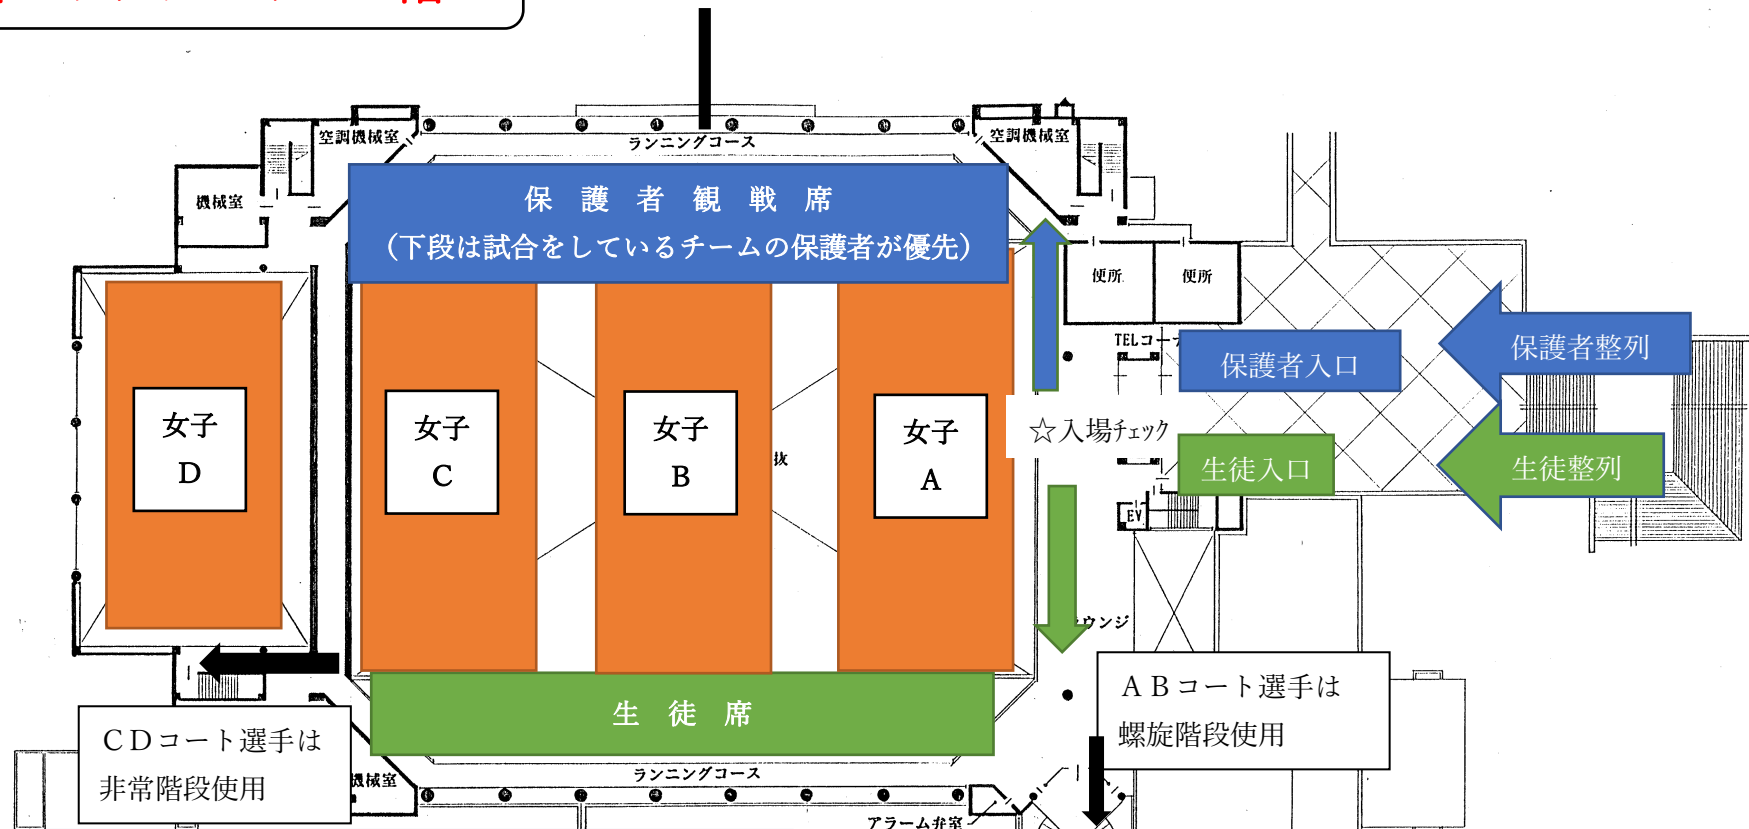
空調機械室

ランニングコース

空調機械室

機械室

保 護 者 観 戦 席
（下段は試合をしているチームの保護者が優先）

便所

便所

TELコーナ

保護者入口

保護者整列

女子
D

女子
C

女子
B

抜

女子
A

☆入場チェック

生徒入口

生徒整列

EV

ウンジ

生 徒 席

ＡＢコート選手は
螺旋階段使用

ＣＤコート選手は
非常階段使用

機械室

ランニングコース

アラーム弁室